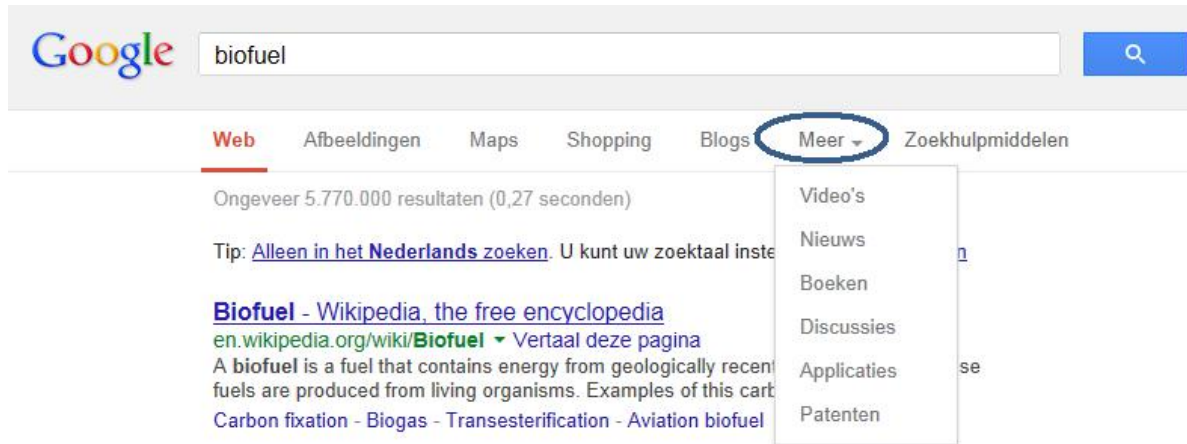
Google biofuel

Web Afbeeldingen Maps Shopping Blogs Meer Zoekhulpmiddelen

Ongeveer 5.770.000 resultaten (0,27 seconden)

Video's
Nieuws
Boeken
Discussies
Applicaties
Patenten

Tip: Alleen in het Nederlands zoeken. U kunt uw zoektaal inste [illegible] n

Biofuel - Wikipedia, the free encyclopedia
en.wikipedia.org/wiki/Biofuel ▾ Vertaal deze pagina
A biofuel is a fuel that contains energy from geologically recent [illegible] se fuels are produced from living organisms. Examples of this carb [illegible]
Carbon fixation - Biogas - Transesterification - Aviation biofuel